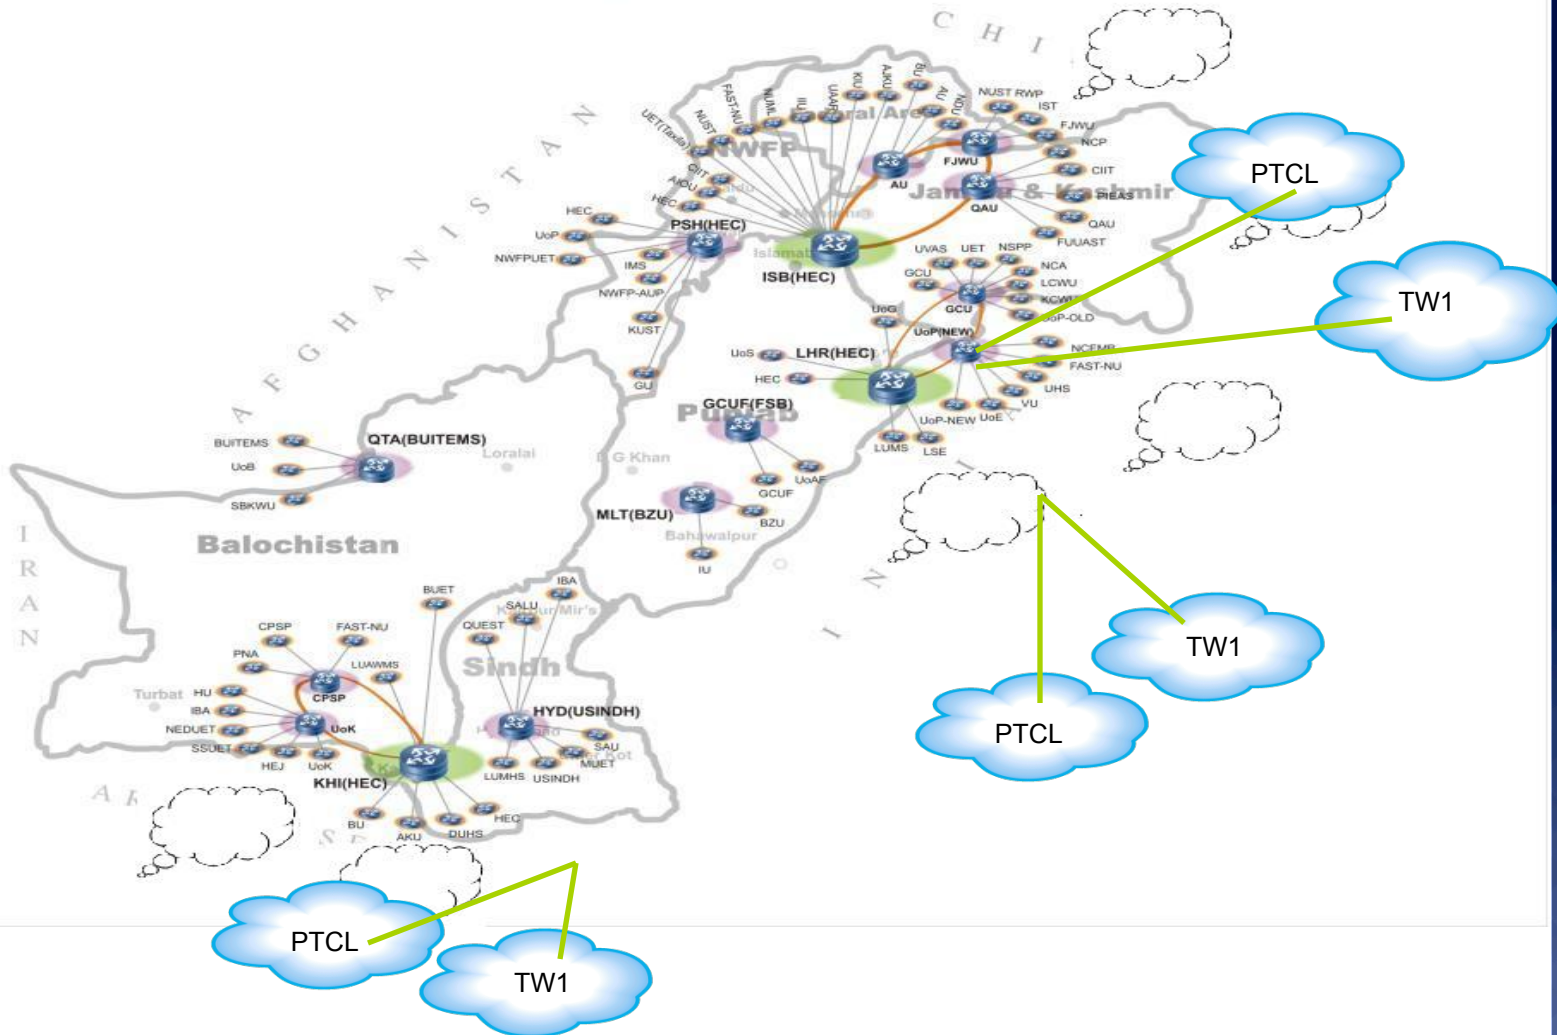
C H I

A F G H A N I S T A N

NWFP

Northern Areas

Jammu & Kashmir

UET(Taxila) NUST FAST-NU NUML IIU UAAR KIU AIOU BU AU NDU NUST RWP IST FJWU NCP CIIT PIEAS QAU FUUAST

AU FJWU QAU

CIIT AIOU HEC

HEC UoP NWFPUET PSH(HEC) IMS NWFP-AUP KUST GU

Islamabad ISB(HEC)

UVAS UET NSPP GCU NCA LCWU KCWU UoP-OLD GCU UoG UoP(NEW) NCEMP FAST-NU UHS VU UoE UoP-NEW LUMS LSE

UoS LHR(HEC) HEC

PTCL

TW1

Punjab GCUF(FSB) UoAF GCUF

D G Khan

MLT(BZU) BZU Bahawalpur IU

BUITEMS QTA(BUITEMS) UoB SBKWU Loralai

Balochistan

I R A N

I N D I A

IBA SALU Khairpur Mir's BUET QUEST Sindh

CPSP FAST-NU PNA LUAWMS CPSP Turbat HU IBA NEDUET SSUET HEJ UoK UoK KHI(HEC)

HYD(USINDH) SAU MUET LUMHS USINDH Mirpur Khas

BU AKU DUHS HEC

A R A B I A N S E A

PTCL

TW1

PTCL

TW1